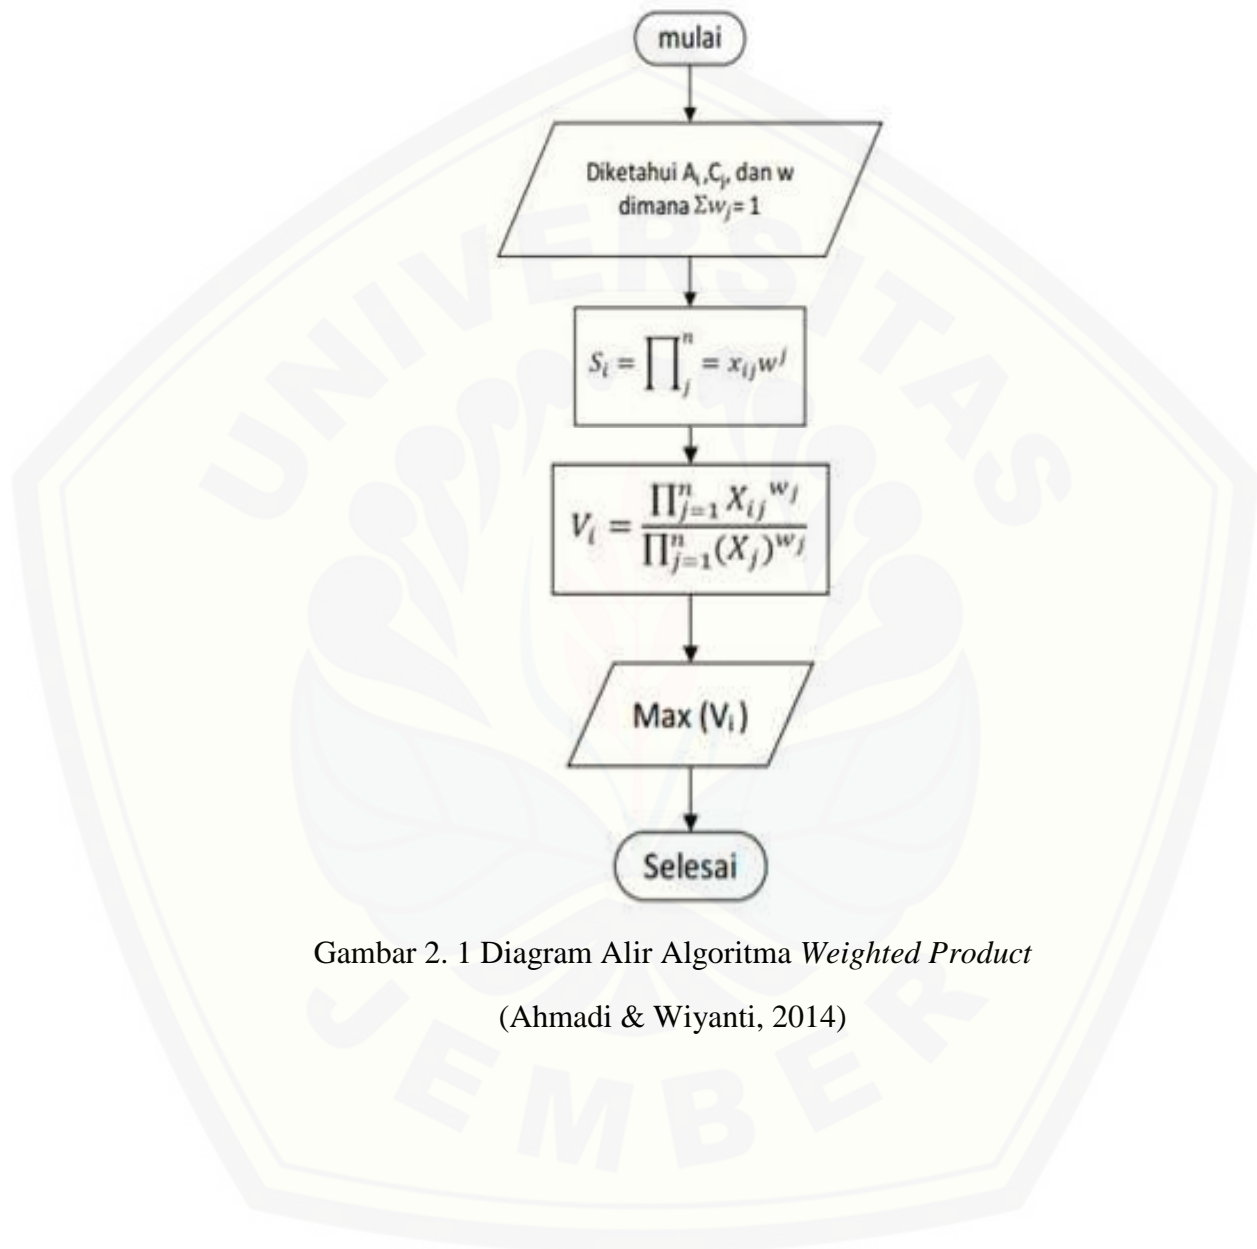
mulai

Diketahui $A_i$, $C_j$, dan w dimana $\Sigma w_j = 1$

$S_i = \prod_{j}^{n} = x_{ij} w^j$

$V_i = \frac{\prod_{j=1}^{n} X_{ij}^{w_j}}{\prod_{j=1}^{n} (X_j)^{w_j}}$

Max ($V_i$)

Selesai

Gambar 2. 1 Diagram Alir Algoritma *Weighted Product*

(Ahmadi & Wiyanti, 2014)

UNIVERSITAS JEMBER